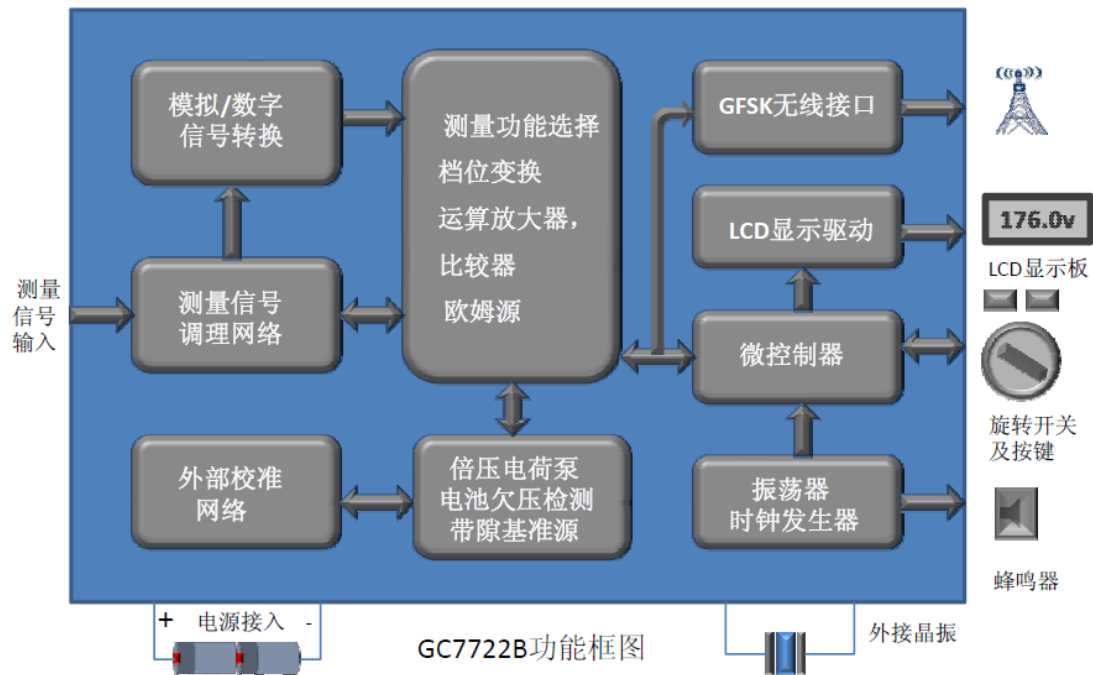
模拟/数字
信号转换

测量功能选择
档位变换
运算放大器，
比较器
欧姆源

GFSK无线接口

LCD显示驱动

176.0v

LCD显示板

测量
信号
输入

测量信号
调理网络

微控制器

旋转开关
及按键

外部校准
网络

倍压电荷泵
电池欠压检测
带隙基准源

振荡器
时钟发生器

蜂鸣器

+ 电源接入 -

GC7722B功能框图

外接晶振